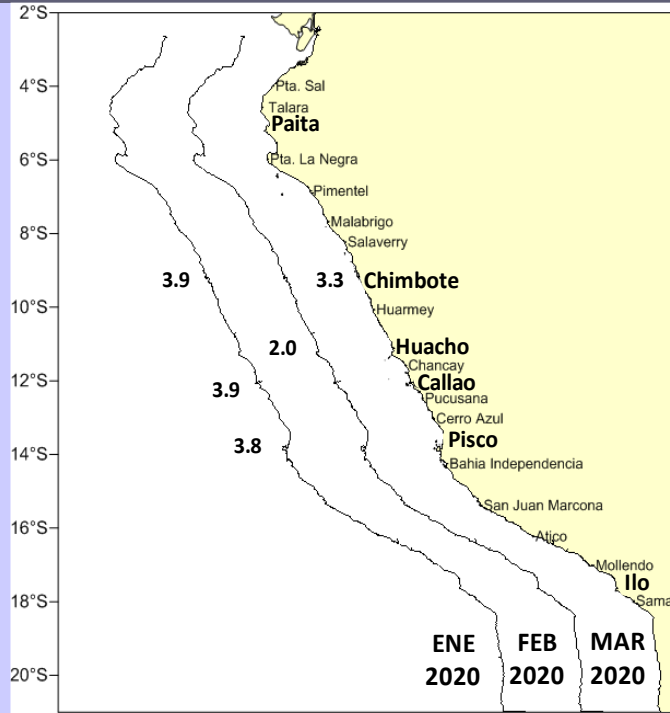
2°S
4°S
6°S
8°S
10°S
12°S
14°S
16°S
18°S
20°S

Pta. Sal
Talara
Paita
Pta. La Negra
Pimentel
Malabrigo
Salaverry
Chimbote
Huarmey
Huacho
Chancay
Callao
Pucusana
Cerro Azul
Pisco
Bahia Independencia
San Juan Marcona
Atico
Mollendo
Ilo
Sama

3.9
3.3
2.0
3.9
3.8

ENE 2020
FEB 2020
MAR 2020